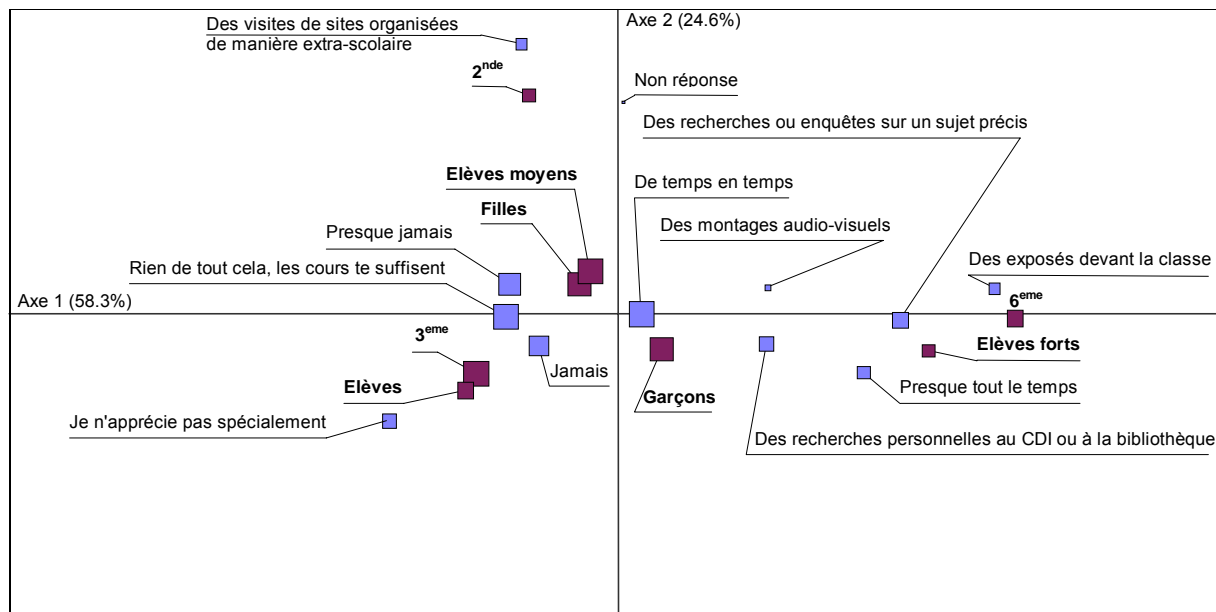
Axe 2 (24.6%)

Des visites de sites organisées de manière extra-scolaire

2$^{nde}$

Non réponse

Des recherches ou enquêtes sur un sujet précis

Elèves moyens

De temps en temps

Filles

Des montages audio-visuels

Presque jamais

Des exposés devant la classe

Rien de tout cela, les cours te suffisent

Axe 1 (58.3%)

6$^{eme}$

3$^{eme}$

Elèves forts

Jamais

Elèves

Presque tout le temps

Garçons

Je n'apprécie pas spécialement

Des recherches personnelles au CDI ou à la bibliothèque